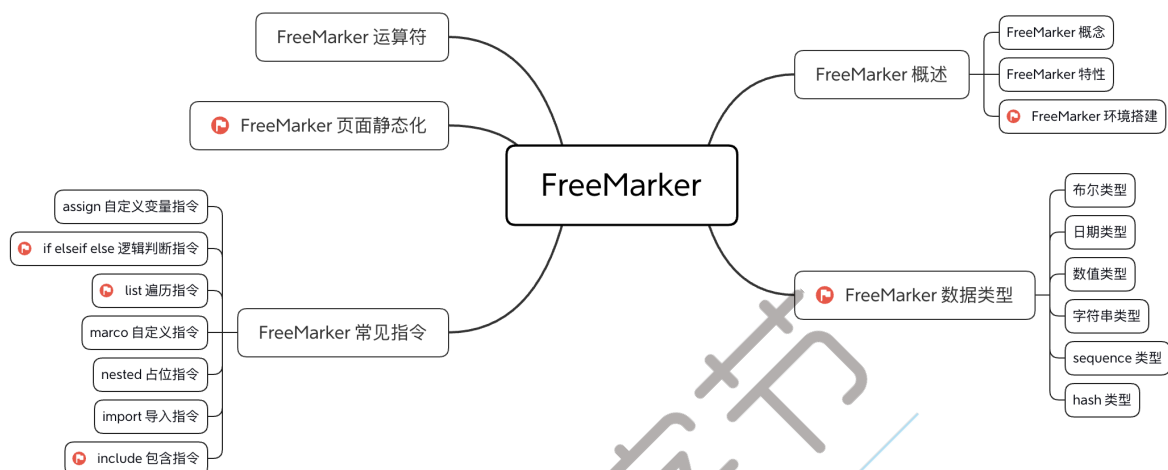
FreeMarker 运算符

FreeMarker 页面静态化

FreeMarker

FreeMarker 概述

FreeMarker 概念

FreeMarker 特性

FreeMarker 环境搭建

FreeMarker 数据类型

布尔类型

日期类型

数值类型

字符串类型

sequence 类型

hash 类型

FreeMarker 常见指令

assign 自定义变量指令

if elseif else 逻辑判断指令

list 遍历指令

marco 自定义指令

nested 占位指令

import 导入指令

include 包含指令